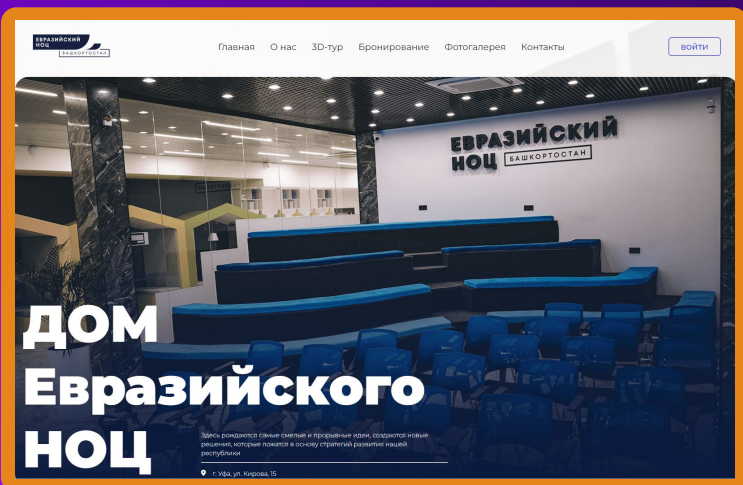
ЕВРАЗИЙСКИЙ НОЦ БАШКОРТОСТАН

Главная О нас 3D-тур Бронирование Фотогалерея Контакты

войти

ЕВРАЗИЙСКИЙ НОЦ БАШКОРТОСТАН

ДОМ Евразийского НОЦ

Здесь рождаются самые смелые и прорывные идеи, создаются новые решения, которые ложатся в основу стратегий развития нашей республики

г. Уфа, ул. Кирова, 15